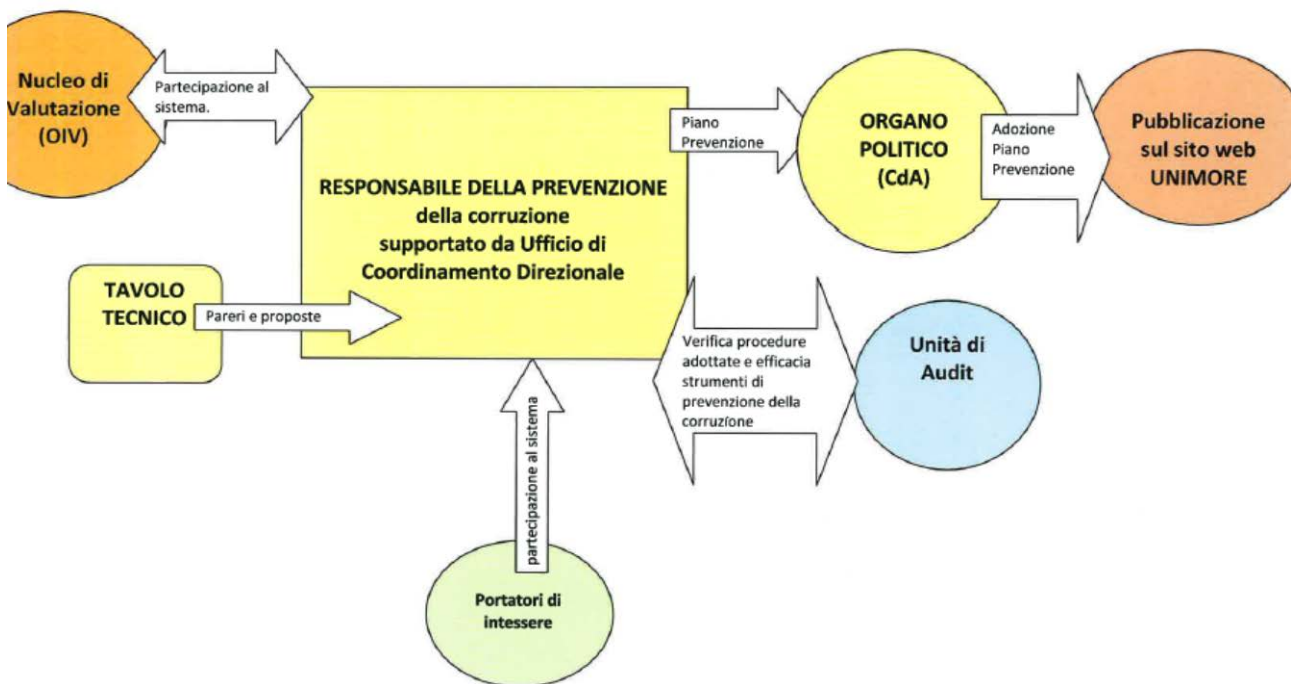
Nucleo di Valutazione (OIV)

Partecipazione al sistema.

RESPONSABILE DELLA PREVENZIONE della corruzione supportato da Ufficio di Coordinamento Direzionale

Piano Prevenzione

ORGANO POLITICO (CdA)

Adozione Piano Prevenzione

Pubblicazione sul sito web UNIMORE

TAVOLO TECNICO

Pareri e proposte

Verifica procedure adottate e efficacia strumenti di prevenzione della corruzione

Unità di Audit

partecipazione al sistema

Portatori di intessere